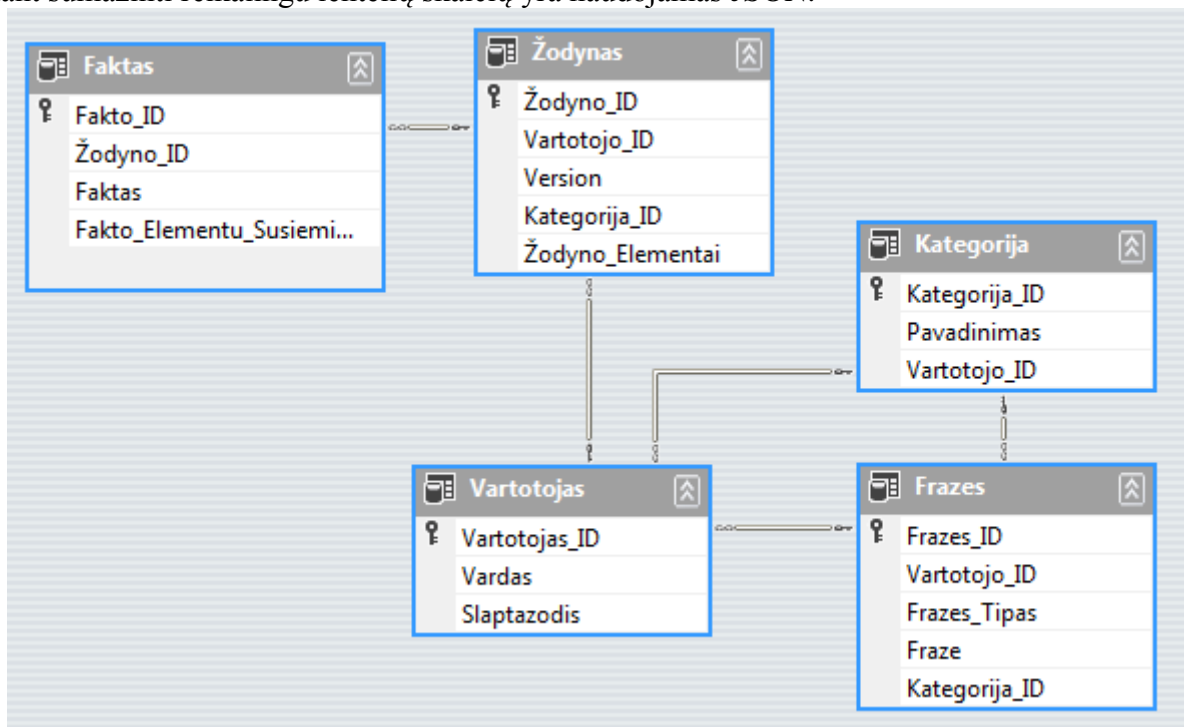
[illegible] sumažinti reikalingą lentelių skaičių yra naudojamas 3 SUW.

Faktas
Fakto_ID
Žodyno_ID
Faktas
Fakto_Elementu_Susiemi...

Žodynas
Žodyno_ID
Vartotojo_ID
Version
Kategorija_ID
Žodyno_Elementai

Kategorija
Kategorija_ID
Pavadinimas
Vartotojo_ID

Vartotojas
Vartotojas_ID
Vardas
Slaptazodis

Frazes
Frazes_ID
Vartotojo_ID
Frazes_Tipas
Fraze
Kategorija_ID